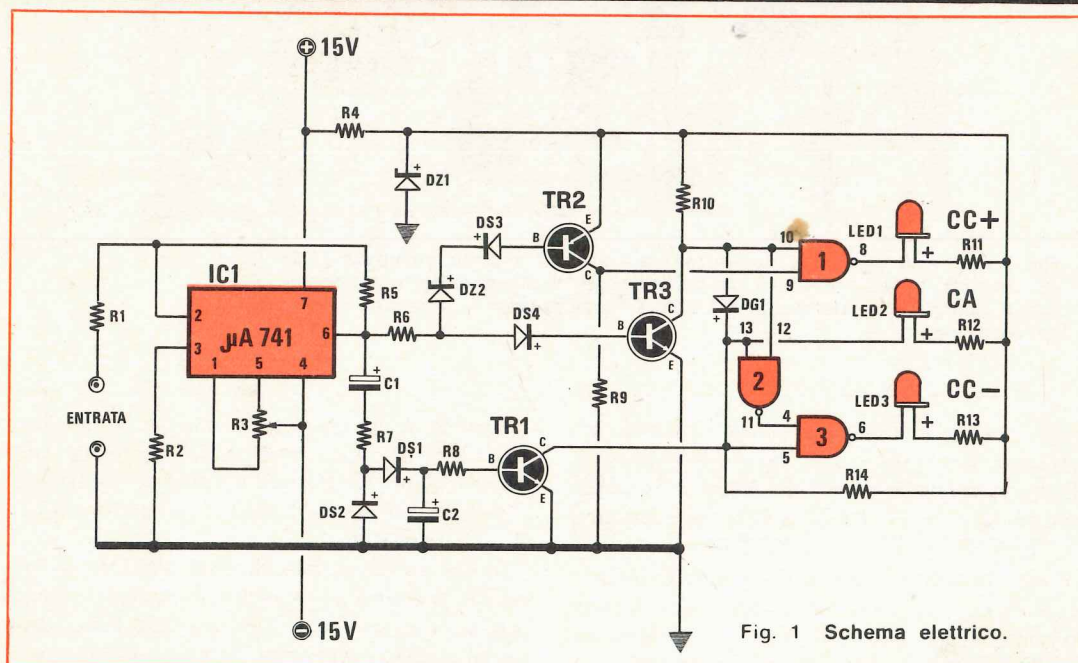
15V

R4

DZ1

TR2

DS3

R10

LED1

CC+

B

E

10

8

C

1

R11

IC1

R5

DZ2

TR3

9

DG1

LED2

CA

7

R1

2

R6

DS4

C

R12

6

B

13

12

3

µA 741

E

1

5

4

2

C1

R9

LED3

CC−

ENTRATA

R3

R7

TR1

11

4

3

6

R13

R2

DS1

R8

C

5

B

R14

E

DS2

C2

15V

Fig. 1 Schema elettrico.